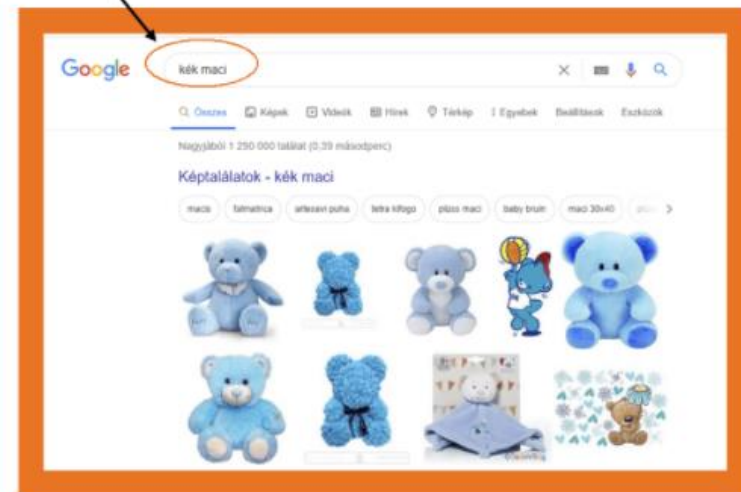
Google

kék maci

Összes   Képek   Videók   Hírek   Térkép   Egyebek   Beállítások   Eszközök

Nagyjából 1 290 000 találat (0,39 másodperc)

Képtalálatok - kék maci

macis   falmatrica   artexsavi puha   tetra kifogo   plüss maci   baby bruin   maci 30x40   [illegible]